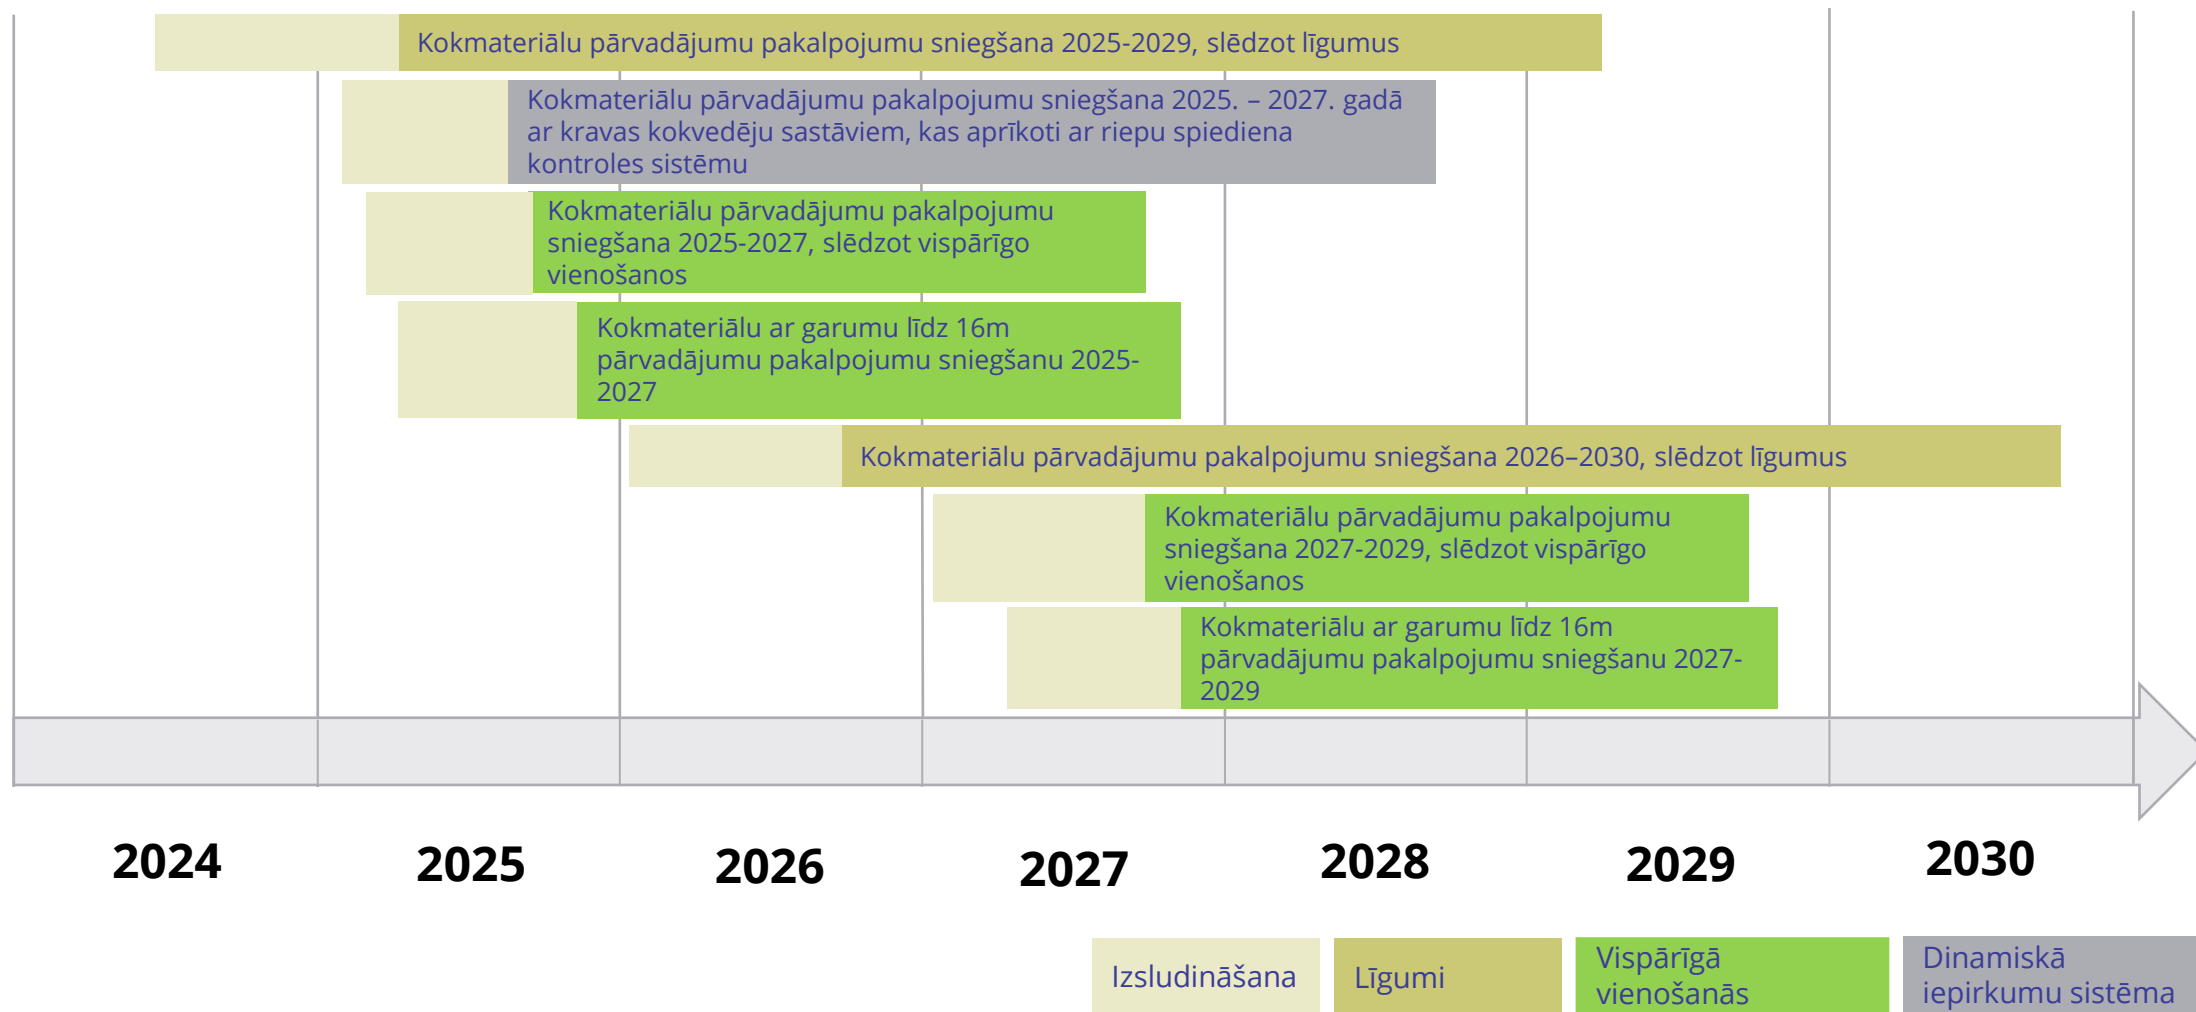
Kokmateriālu pārvadājumu pakalpojumu sniegšana 2025-2029, slēdzot līgumus

Kokmateriālu pārvadājumu pakalpojumu sniegšana 2025. – 2027. gadā ar kravas kokvedēju sastāviem, kas aprīkoti ar riepu spiediena kontroles sistēmu

Kokmateriālu pārvadājumu pakalpojumu sniegšana 2025-2027, slēdzot vispārīgo vienošanos

Kokmateriālu ar garumu līdz 16m pārvadājumu pakalpojumu sniegšanu 2025-2027

Kokmateriālu pārvadājumu pakalpojumu sniegšana 2026–2030, slēdzot līgumus

Kokmateriālu pārvadājumu pakalpojumu sniegšana 2027-2029, slēdzot vispārīgo vienošanos

Kokmateriālu ar garumu līdz 16m pārvadājumu pakalpojumu sniegšanu 2027-2029

2024 2025 2026 2027 2028 2029 2030

Izsludināšana Līgumi Vispārīgā vienošanās Dinamiskā iepirkumu sistēma